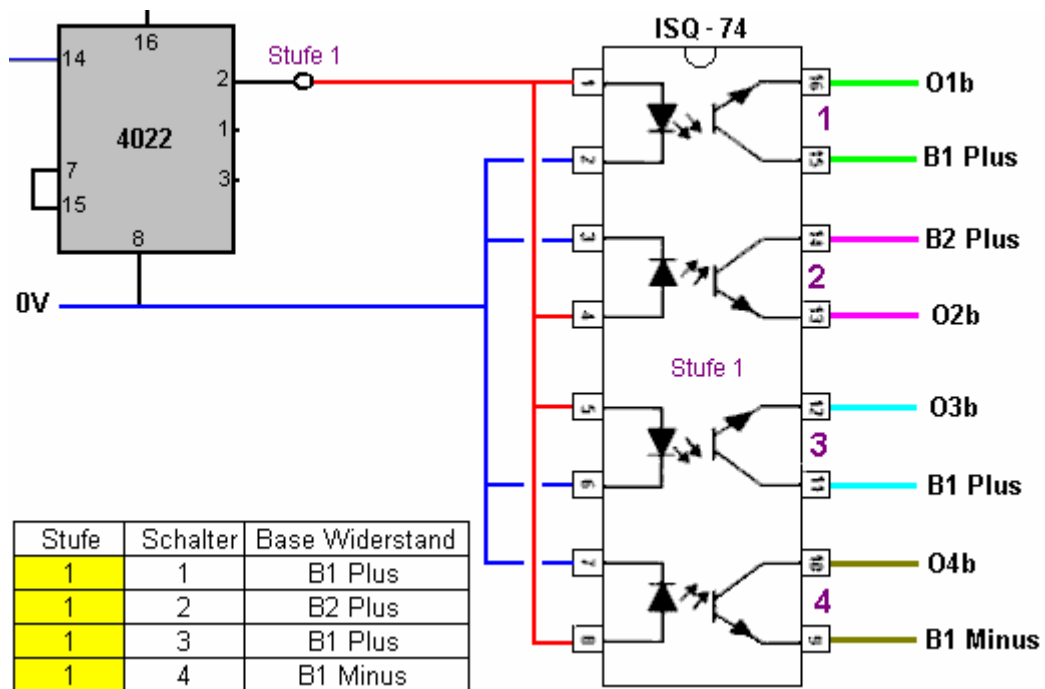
14
16
4022
2
1
3
7
15
8
Stufe 1
0V
ISQ - 74
1
16
1
O1b
2
15
B1 Plus
3
14
B2 Plus
2
4
13
O2b
Stufe 1
5
12
O3b
3
6
11
B1 Plus
7
10
O4b
4
8
9
B1 Minus

| Stufe | Schalter | Base Widerstand |
|---|---|---|
| 1 | 1 | B1 Plus |
| 1 | 2 | B2 Plus |
| 1 | 3 | B1 Plus |
| 1 | 4 | B1 Minus |